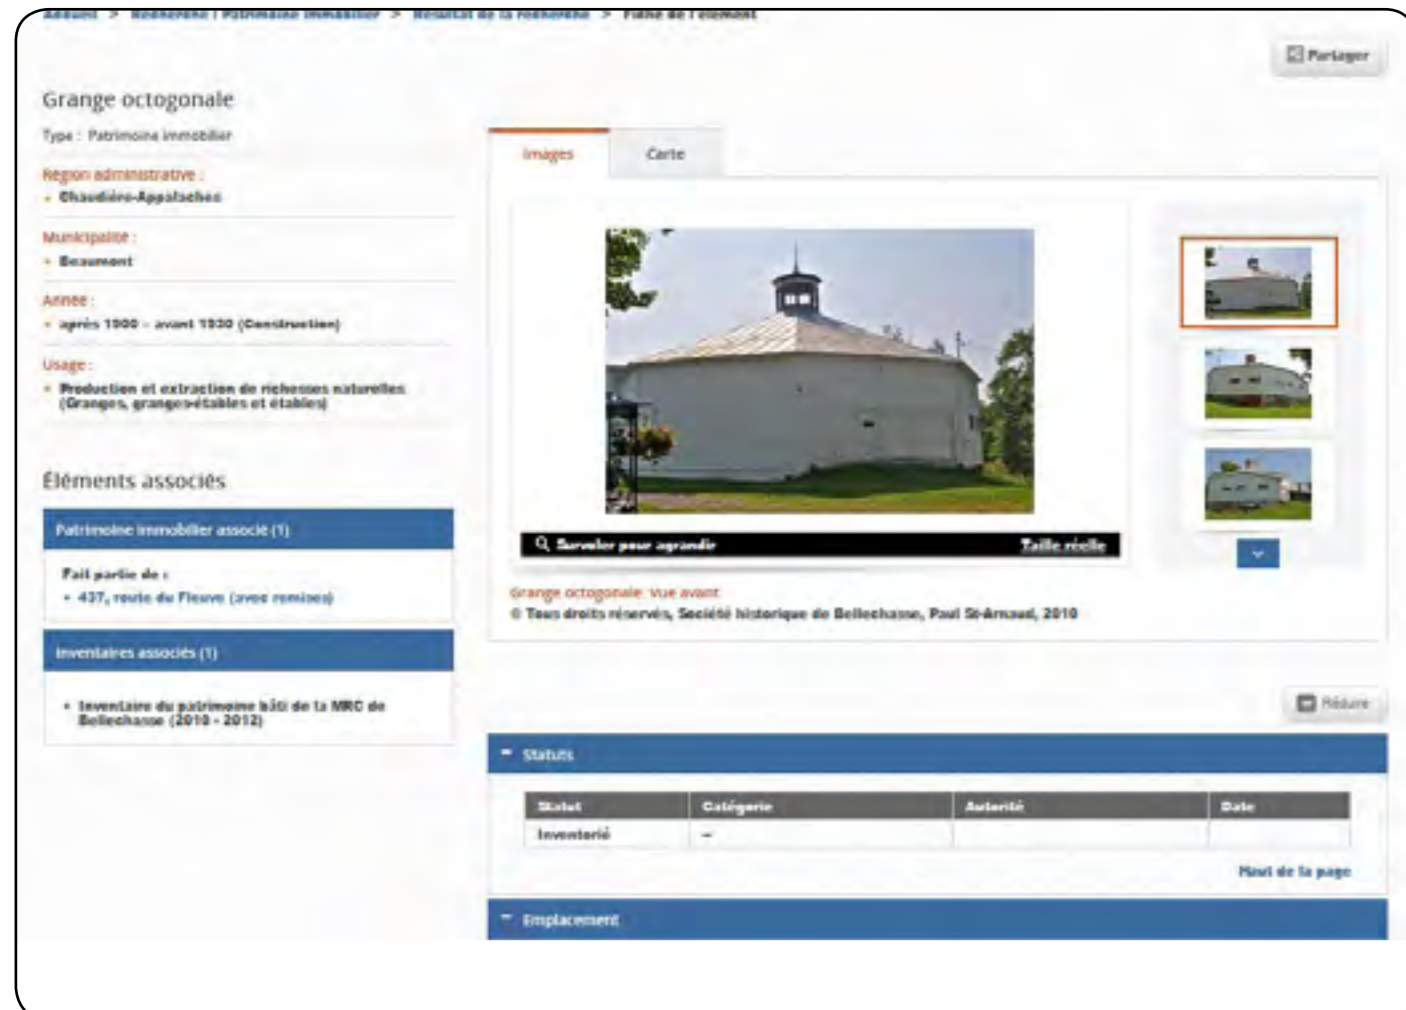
Accueil > Recherche | Patrimoine immobilier > Résultat de la recherche > Fiche de l'élément

Partager

Grange octogonale

Type : Patrimoine immobilier

Région administrative :
- Chaudière-Appalaches

Municipalité :
- Beaumont

Année :
- après 1900 - avant 1930 (Construction)

Usage :
- Production et extraction de richesses naturelles (Granges, granges-étables et étables)

Éléments associés

Patrimoine immobilier associé (1)

Fait partie de :
- 437, route du Fleuve (avec remises)

Inventaires associés (1)

- Inventaire du patrimoine bâti de la MRC de Bellechasse (2010 - 2012)

Images | Carte

Survoler pour agrandir | Taille réelle

Grange octogonale. Vue avant
© Tous droits réservés, Société historique de Bellechasse, Paul St-Arnaud, 2010

Réduire

Statuts

| Statut | Catégorie | Autorité | Date |
|---|---|---|---|
| Inventorié | -- | | |

Haut de la page

Emplacement